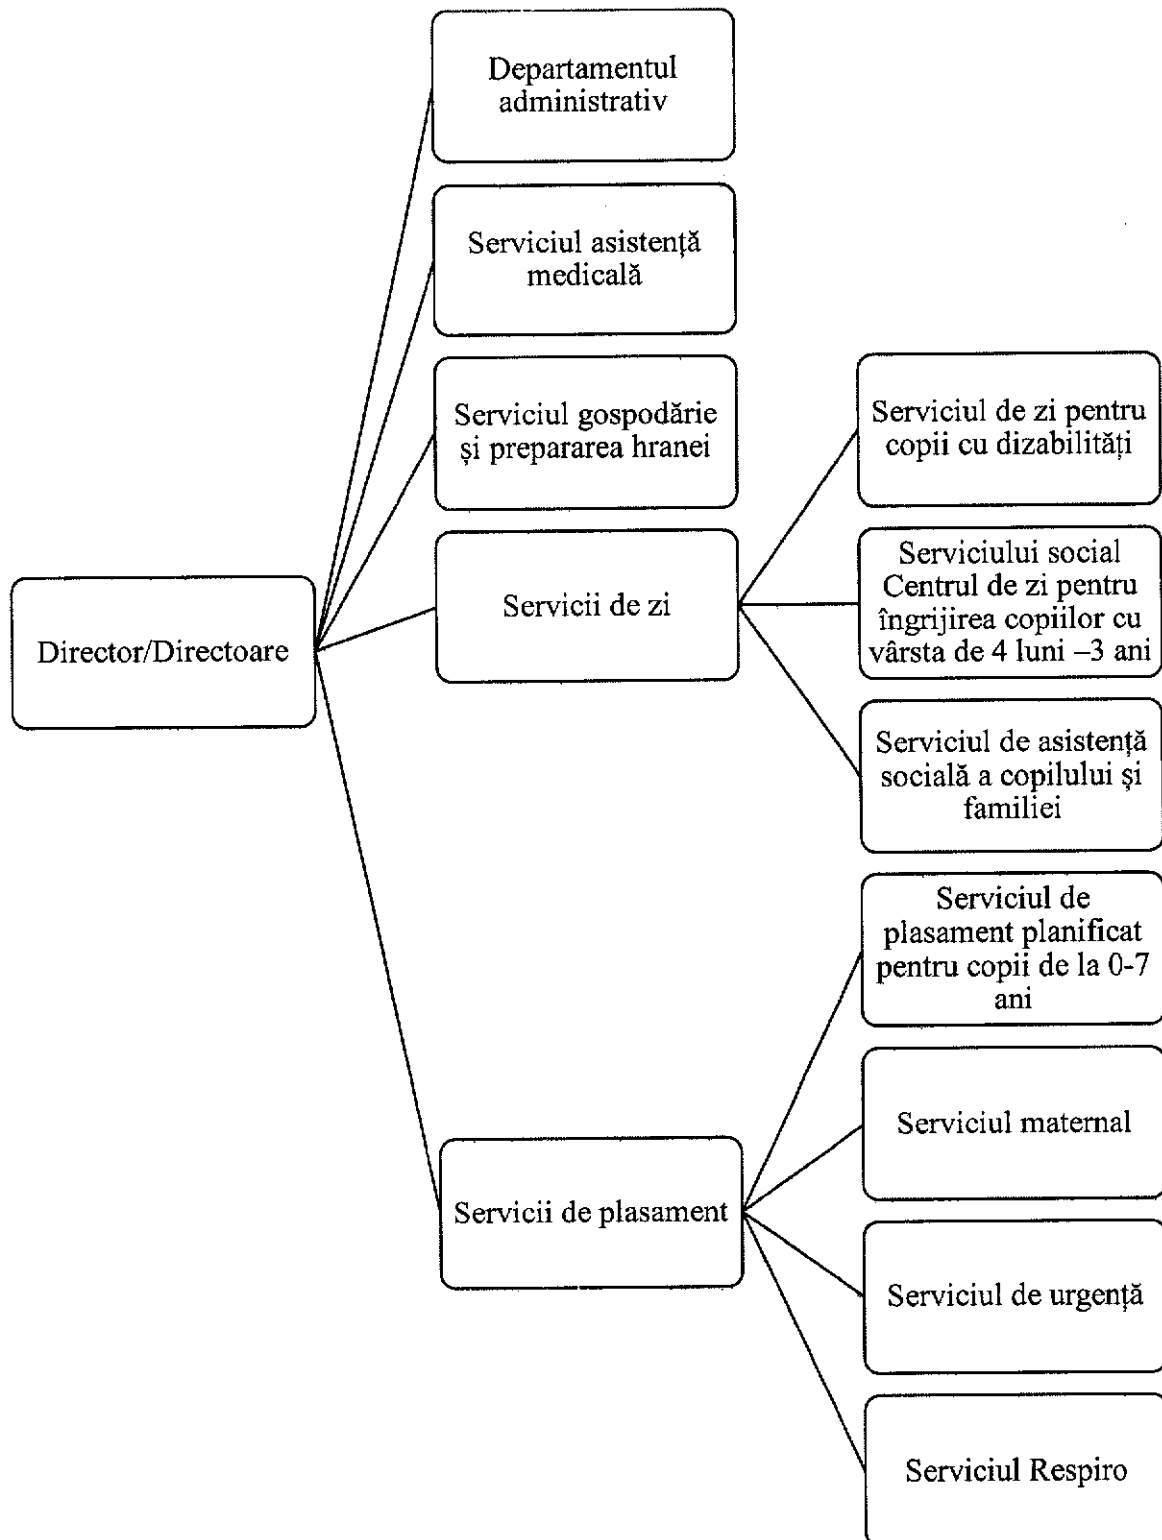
Director/Directoare

Departamentul administrativ

Serviciul asistență medicală

Serviciul gospodărie și prepararea hranei

Servicii de zi

Serviciul de zi pentru copii cu dizabilități

Serviciului social Centrul de zi pentru îngrijirea copiilor cu vârsta de 4 luni –3 ani

Serviciul de asistență socială a copilului și familiei

Servicii de plasament

Serviciul de plasament planificat pentru copii de la 0-7 ani

Serviciul maternal

Serviciul de urgență

Serviciul Respiro